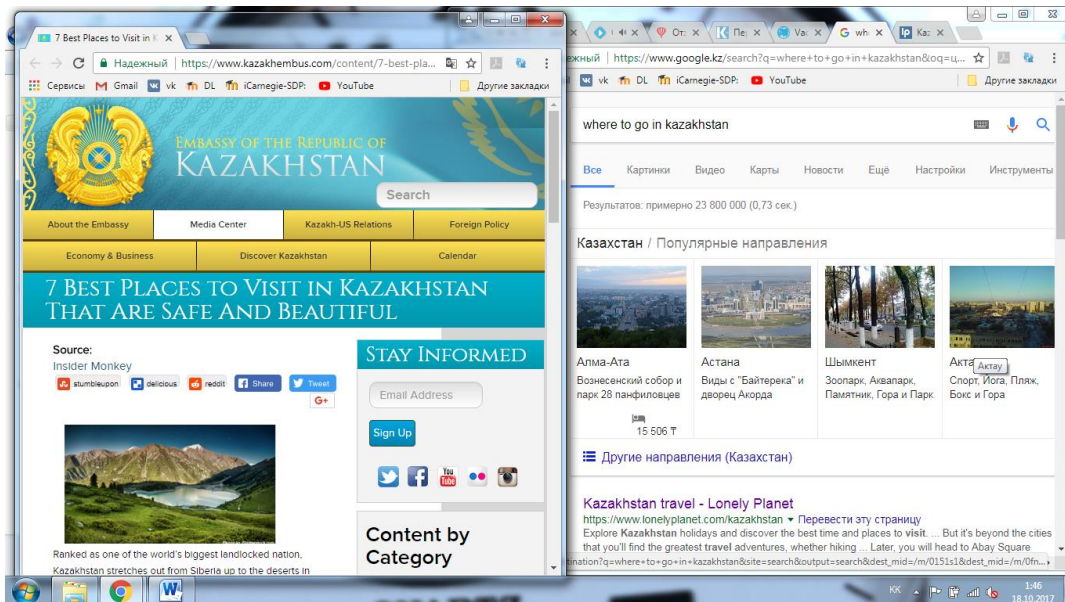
7 Best Places to Visit in K ×

Надежный | https://www.kazakhembus.com/content/7-best-pla...

Сервисы Gmail vk DL iCarnegie-SDP: YouTube Другие закладки

Embassy of the Republic of
Kazakhstan

Search

About the Embassy | Media Center | Kazakh-US Relations | Foreign Policy

Economy & Business | Discover Kazakhstan | Calendar

7 Best Places to Visit in Kazakhstan That Are Safe And Beautiful

Source:
Insider Monkey

stumbleupon delicious reddit Share Tweet G+

Ranked as one of the world's biggest landlocked nation, Kazakhstan stretches out from Siberia up to the deserts in

Stay Informed

Email Address

Sign Up

Content by Category

От × Пе × Va × wh × Ka ×

ежный | https://www.google.kz/search?q=where+to+go+in+kazakhstan&oq=ц...

vk DL iCarnegie-SDP: YouTube Другие закладки

where to go in kazakhstan

Все Картинки Видео Карты Новости Ещё Настройки Инструменты

Результатов: примерно 23 800 000 (0,73 сек.)

Казахстан / Популярные направления

Алма-Ата
Вознесенский собор и парк 28 панфиловцев
15 506 ₸

Астана
Виды с "Байтерека" и дворец Акорда

Шымкент
Зоопарк, Аквапарк, Памятник, Гора и Парк

Акта
Актау
Спорт, Йога, Пляж, Бокс и Гора

Другие направления (Казахстан)

Kazakhstan travel - Lonely Planet
https://www.lonelyplanet.com/kazakhstan ▾ Перевести эту страницу
Explore Kazakhstan holidays and discover the best time and places to visit. ... But it's beyond the cities that you'll find the greatest travel adventures, whether hiking ... Later, you will head to Abay Square

tination?q=where+to+go+in+kazakhstan&site=search&output=search&dest_mid=/m/0151s1&dest_mid=/m/0fn...

KK 1:46 18.10.2017